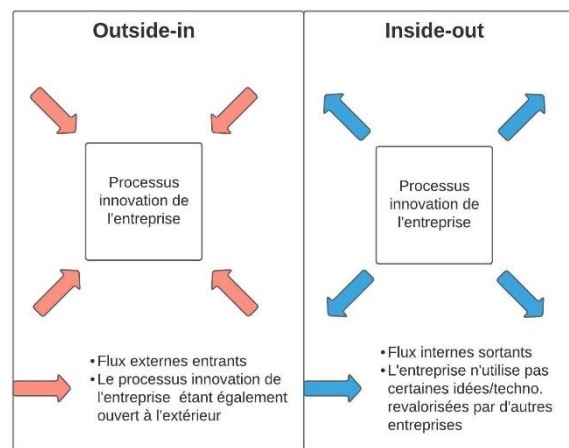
Outside-in

Processus innovation de l'entreprise

• Flux externes entrants
• Le processus innovation de l'entreprise étant également ouvert à l'extérieur

Inside-out

Processus innovation de l'entreprise

• Flux internes sortants
• L'entreprise n'utilise pas certaines idées/techno. revalorisées par d'autres entreprises